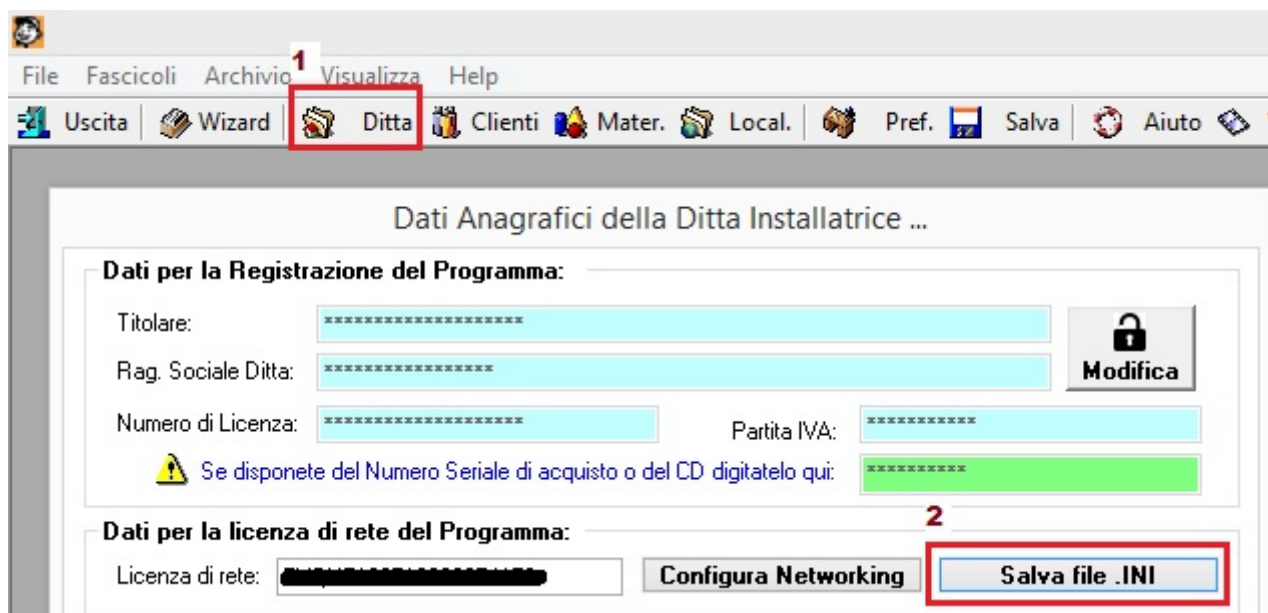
File Fascicoli Archivio Visualizza Help

1

Uscita | Wizard | Ditta | Clienti | Mater. | Local. | Pref. | Salva | Aiuto

Dati Anagrafici della Ditta Installatrice ...

Dati per la Registrazione del Programma:

Titolare: ********************

Rag. Sociale Ditta: *****************

Modifica

Numero di Licenza: ********************

Partita IVA: ***********

Se disponete del Numero Seriale di acquisto o del CD digitatelo qui: **********

2

Dati per la licenza di rete del Programma:

Licenza di rete: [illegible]

Configura Networking

Salva file .INI